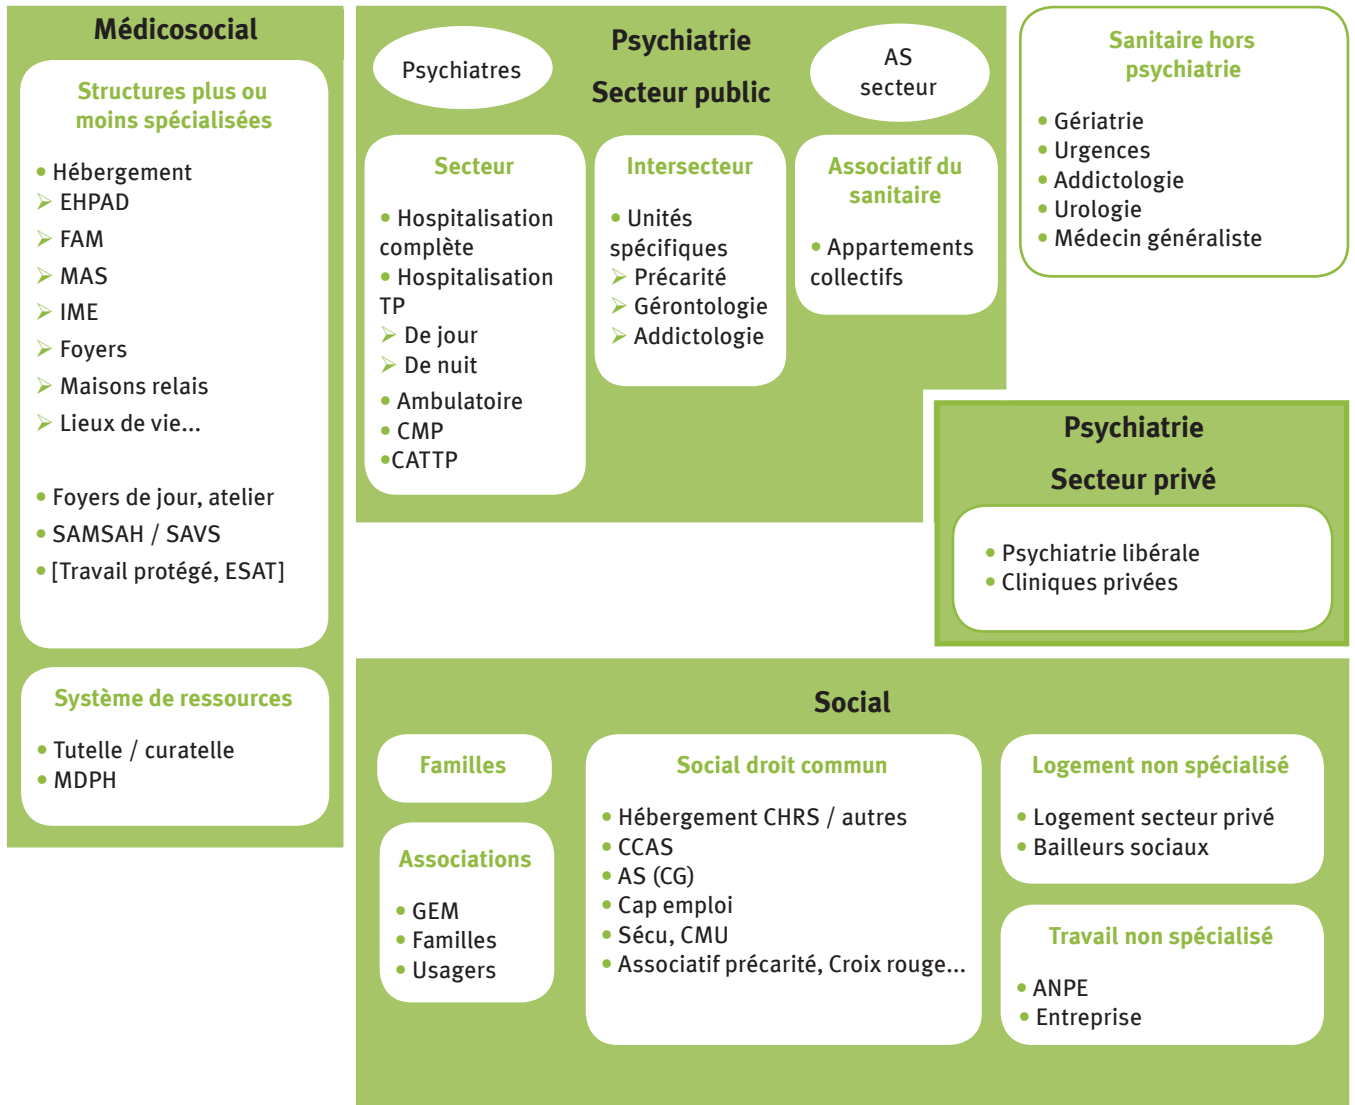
Médicosocial

Structures plus ou moins spécialisées

• Hébergement
➢ EHPAD
➢ FAM
➢ MAS
➢ IME
➢ Foyers
➢ Maisons relais
➢ Lieux de vie...

• Foyers de jour, atelier
• SAMSAH / SAVS
• [Travail protégé, ESAT]

Système de ressources

• Tutelle / curatelle
• MDPH

Psychiatres

Psychiatrie

Secteur public

AS secteur

Secteur

• Hospitalisation complète
• Hospitalisation TP
➢ De jour
➢ De nuit
• Ambulatoire
• CMP
•CATTP

Intersecteur

• Unités spécifiques
➢ Précarité
➢ Gérontologie
➢ Addictologie

Associatif du sanitaire

• Appartements collectifs

Sanitaire hors psychiatrie

• Gériatrie
• Urgences
• Addictologie
• Urologie
• Médecin généraliste

Psychiatrie

Secteur privé

• Psychiatrie libérale
• Cliniques privées

Social

Familles

Associations

• GEM
• Familles
• Usagers

Social droit commun

• Hébergement CHRS / autres
• CCAS
• AS (CG)
• Cap emploi
• Sécu, CMU
• Associatif précarité, Croix rouge...

Logement non spécialisé

• Logement secteur privé
• Bailleurs sociaux

Travail non spécialisé

• ANPE
• Entreprise